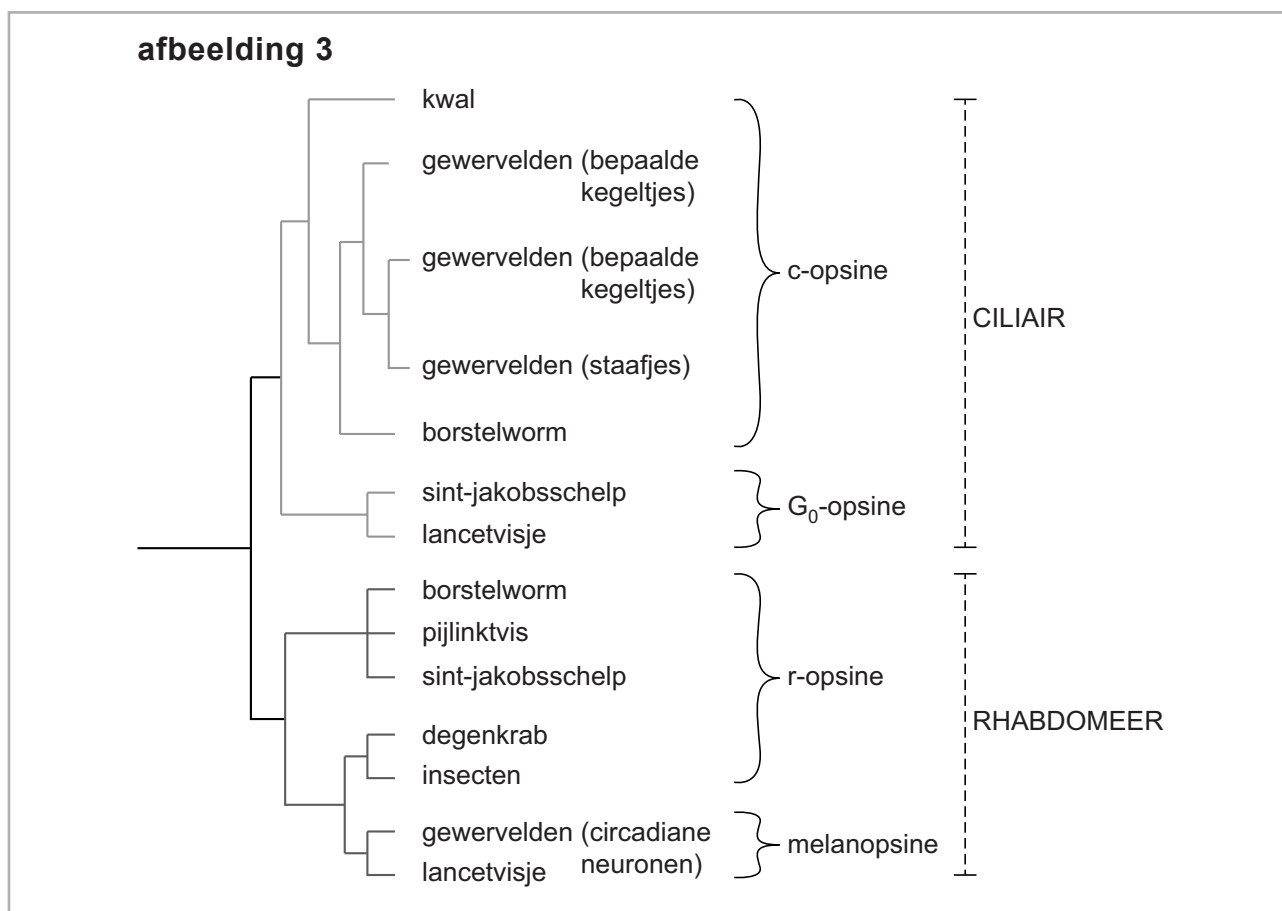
afbeelding 3

kwal
gewervelden (bepaalde kegeltjes)
gewervelden (bepaalde kegeltjes)
gewervelden (staafjes)
borstelworm
sint-jakobsschelp
lancetvisje
borstelworm
pijlinktvis
sint-jakobsschelp
degenkrab
insecten
gewervelden (circadiane neuronen)
lancetvisje

c-opsine
$G_0$-opsine
r-opsine
melanopsine

CILIAIR
RHABDOMEER